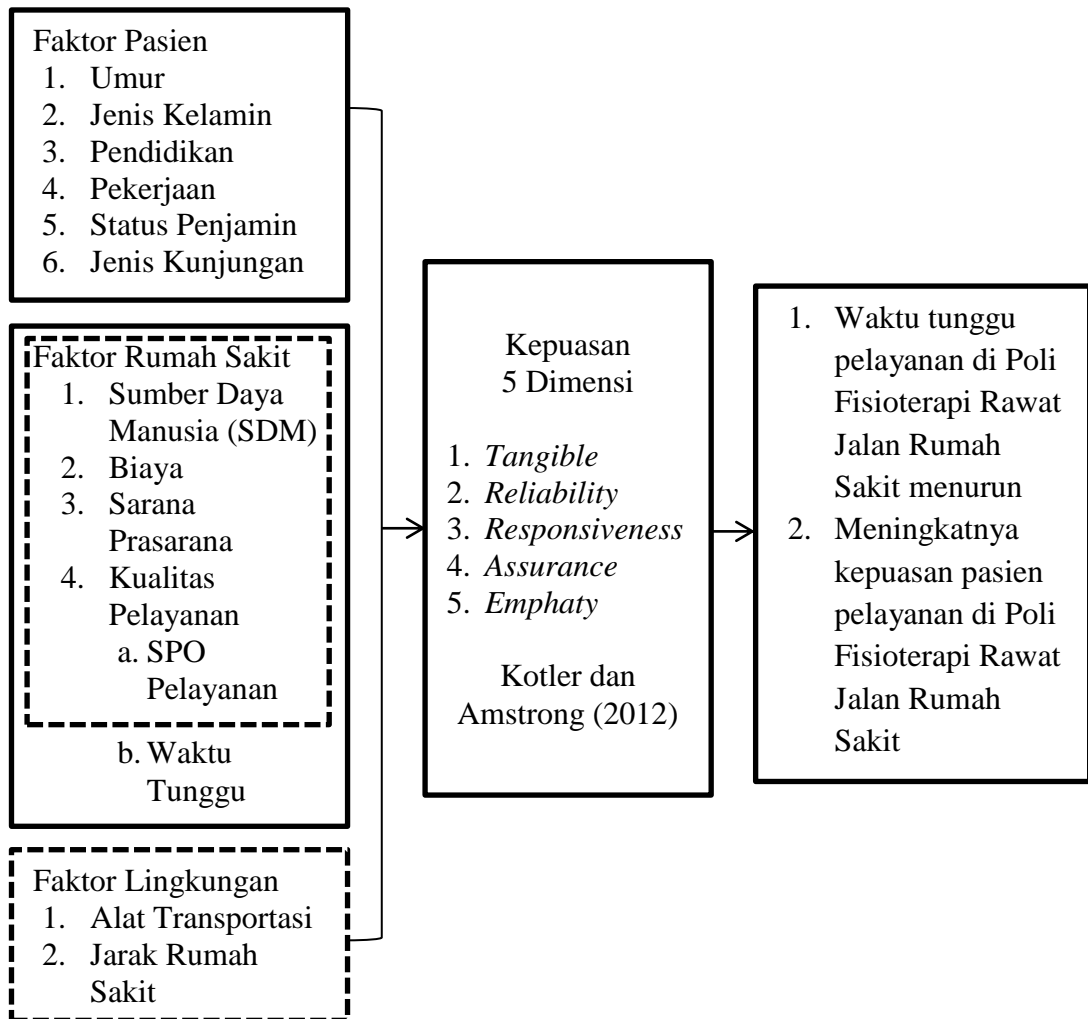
Faktor Pasien
1. Umur
2. Jenis Kelamin
3. Pendidikan
4. Pekerjaan
5. Status Penjamin
6. Jenis Kunjungan

Faktor Rumah Sakit
1. Sumber Daya Manusia (SDM)
2. Biaya
3. Sarana Prasarana
4. Kualitas Pelayanan
a. SPO Pelayanan
b. Waktu Tunggu

Faktor Lingkungan
1. Alat Transportasi
2. Jarak Rumah Sakit

Kepuasan
5 Dimensi

1. *Tangible*
2. *Reliability*
3. *Responsiveness*
4. *Assurance*
5. *Emphaty*

Kotler dan Amstrong (2012)

1. Waktu tunggu pelayanan di Poli Fisioterapi Rawat Jalan Rumah Sakit menurun
2. Meningkatnya kepuasan pasien pelayanan di Poli Fisioterapi Rawat Jalan Rumah Sakit